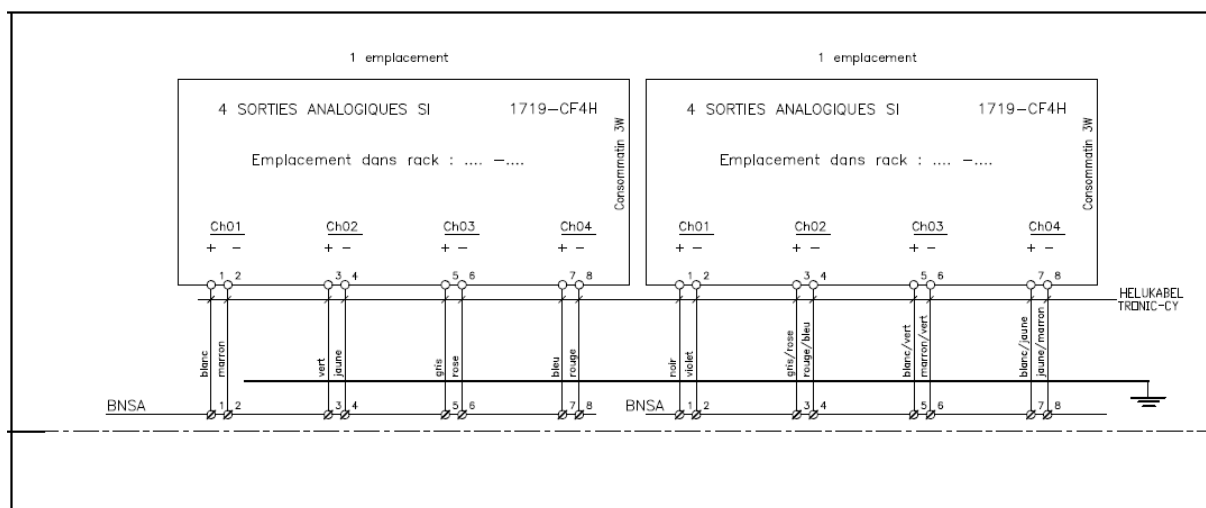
1 emplacement

4 SORTIES ANALOGIQUES SI 1719–CF4H

Consommatin 3W

Emplacement dans rack : .... –....

Ch01 + – Ch02 + – Ch03 + – Ch04 + –

1 2 3 4 5 6 7 8

1 emplacement

4 SORTIES ANALOGIQUES SI 1719–CF4H

Consommatin 3W

Emplacement dans rack : .... –....

Ch01 + – Ch02 + – Ch03 + – Ch04 + –

1 2 3 4 5 6 7 8

HELUKABEL TRONIC-CY

blanc marron vert jaune gris rose bleu rouge

noir violet gris/rose rouge/bleu blanc/vert marron/vert blanc/jaune jaune/marron

BNSA 1 2 3 4 5 6 7 8

BNSA 1 2 3 4 5 6 7 8